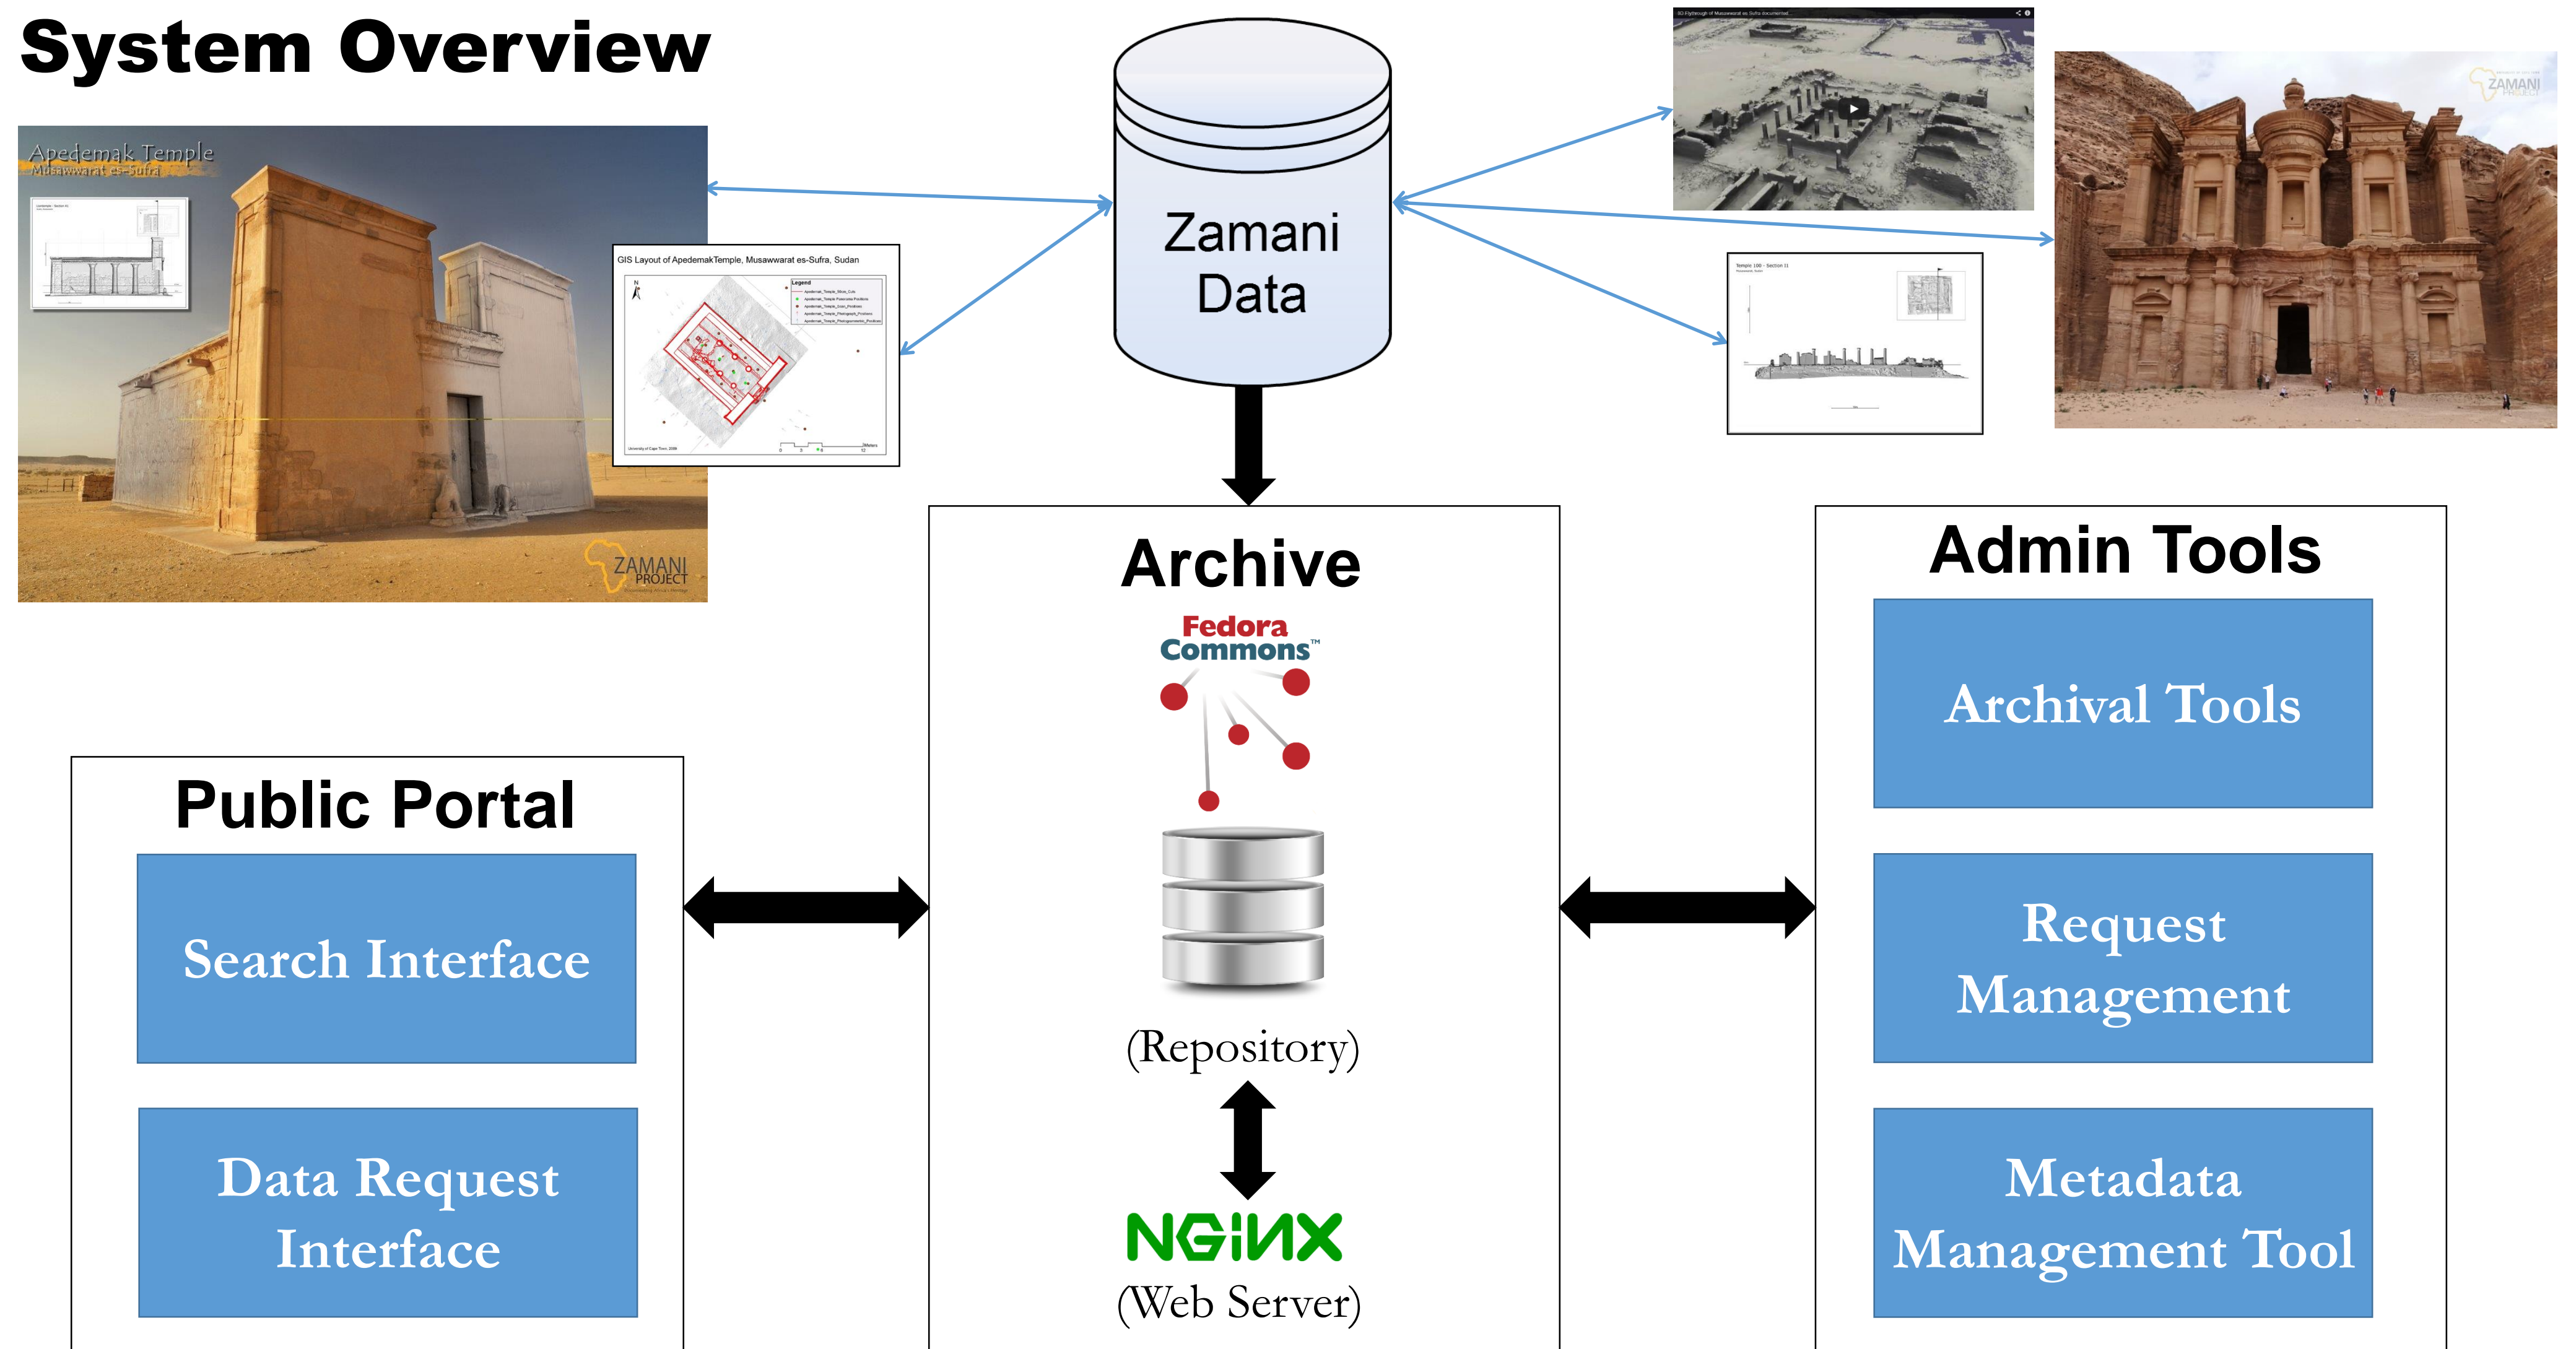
System Overview

Apedemak Temple
Musawwarat es-Sufra

ZAMANI PROJECT

GIS Layout of ApedemakTemple, Musawwarat es-Sufra, Sudan

Legend

Zamani Data

ZAMANI

Archive

Fedora Commons™

(Repository)

NGINX
(Web Server)

Admin Tools

Archival Tools

Request Management

Metadata Management Tool

Public Portal

Search Interface

Data Request Interface